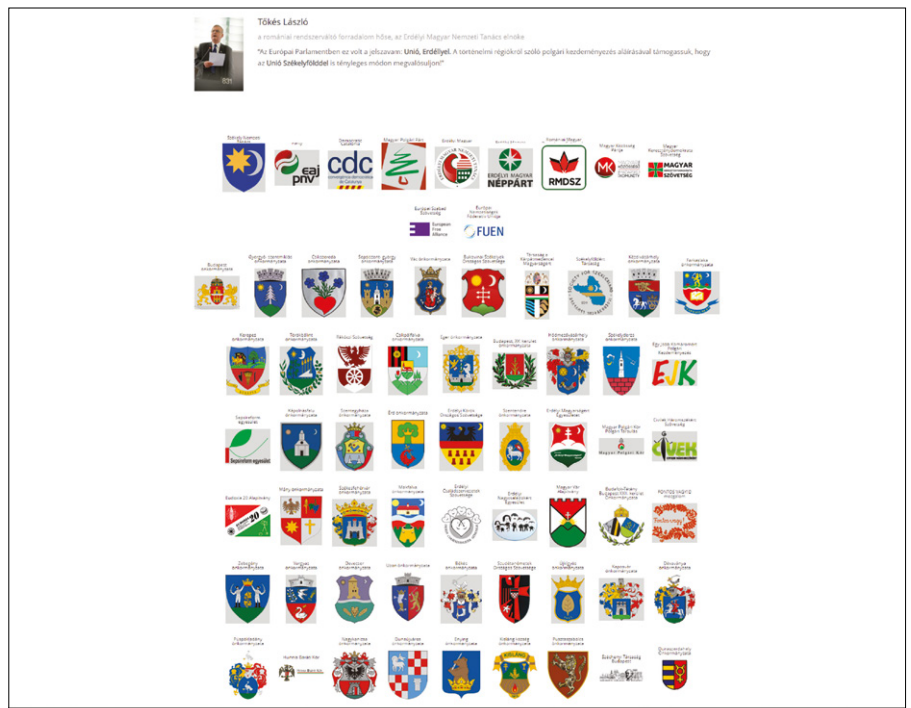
Tőkés László

a romániai rendszerváltó forradalom hőse, az Erdélyi Magyar Nemzeti Tanács elnöke

"Az Európai Parlamentben ez volt a jelszavam: **Unió, Erdély!**. A történelmi régiókról szóló polgári kezdeményezés aláírásával támogassuk, hogy az **Unió Székelyföldd**el is tényleges módon megvalósuljon!"

eaj pnv

cdc

ERDÉLYI MAGYAR NÉPPÁRT

RMDSZ

MK

MAGYAR SZÖVETSÉG

European Free Alliance

FUEN

EJK

Magyar Polgári Kör

CMEK

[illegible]